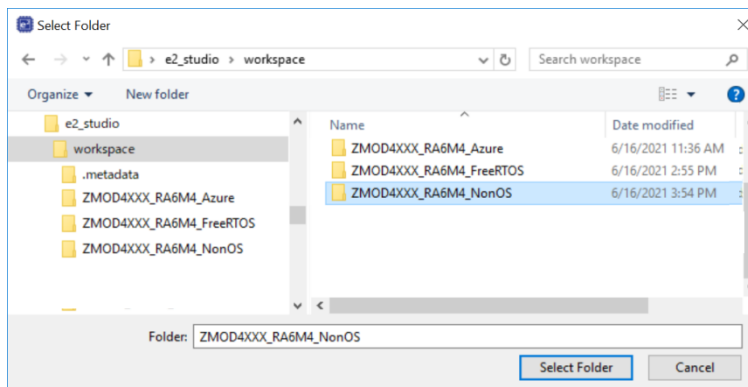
Select Folder

e2_studio > workspace

Search workspace

Organize ▾ New folder

e2_studio
workspace
.metadata
ZMOD4XXX_RA6M4_Azure
ZMOD4XXX_RA6M4_FreeRTOS
ZMOD4XXX_RA6M4_NonOS

| Name | Date modified |
|---|---|
| ZMOD4XXX_RA6M4_Azure | 6/16/2021 11:36 AM |
| ZMOD4XXX_RA6M4_FreeRTOS | 6/16/2021 2:55 PM |
| ZMOD4XXX_RA6M4_NonOS | 6/16/2021 3:54 PM |

Folder: ZMOD4XXX_RA6M4_NonOS

Select Folder Cancel